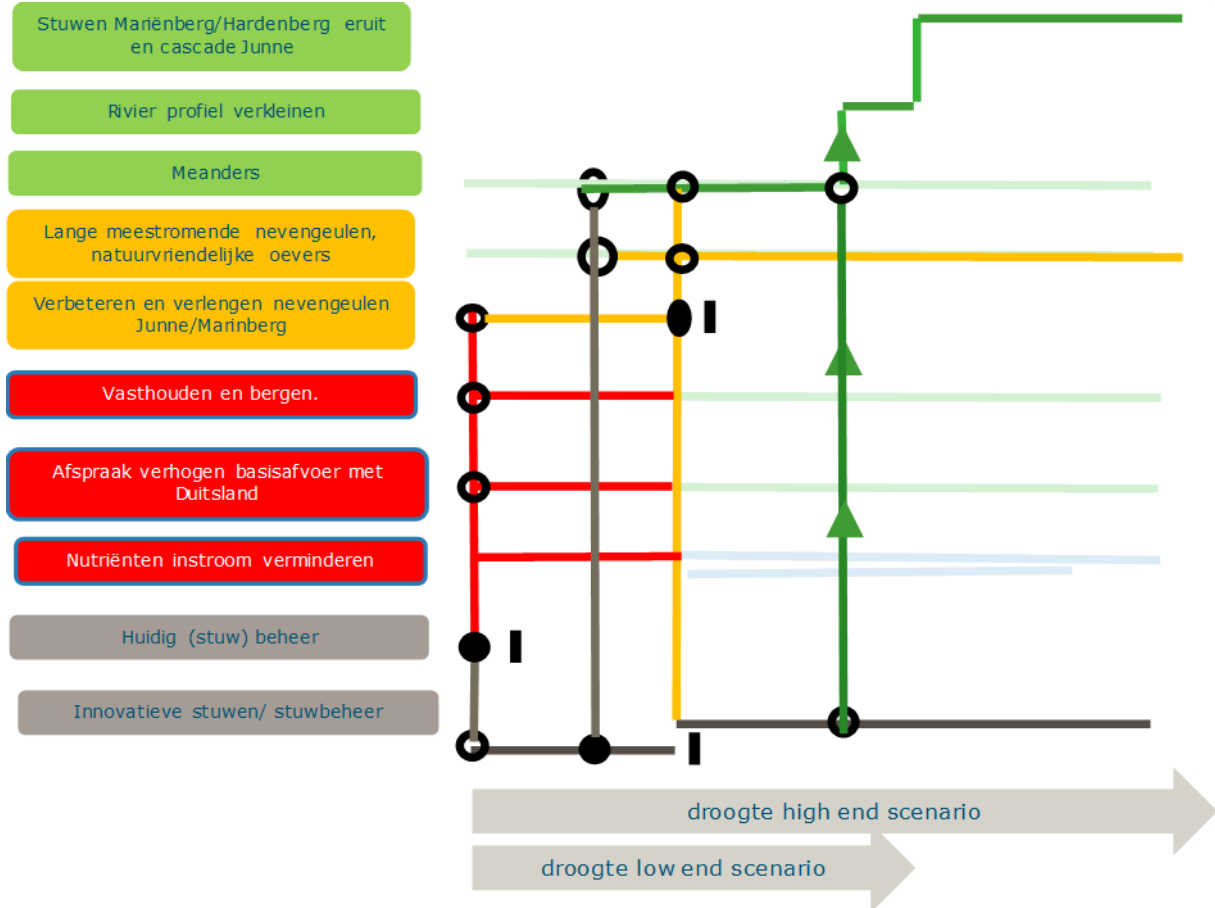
Stuwen Mariënberg/Hardenberg eruit en cascade Junne

Rivier profiel verkleinen

Meanders

Lange meestromende nevengeulen, natuurvriendelijke oevers

Verbeteren en verlengen nevengeulen Junne/Marinberg

Vasthouden en bergen.

Afspraak verhogen basisafvoer met Duitsland

Nutriënten instroom verminderen

Huidig (stuw) beheer

Innovatieve stuwen/ stuwbeheer

droogte high end scenario

droogte low end scenario